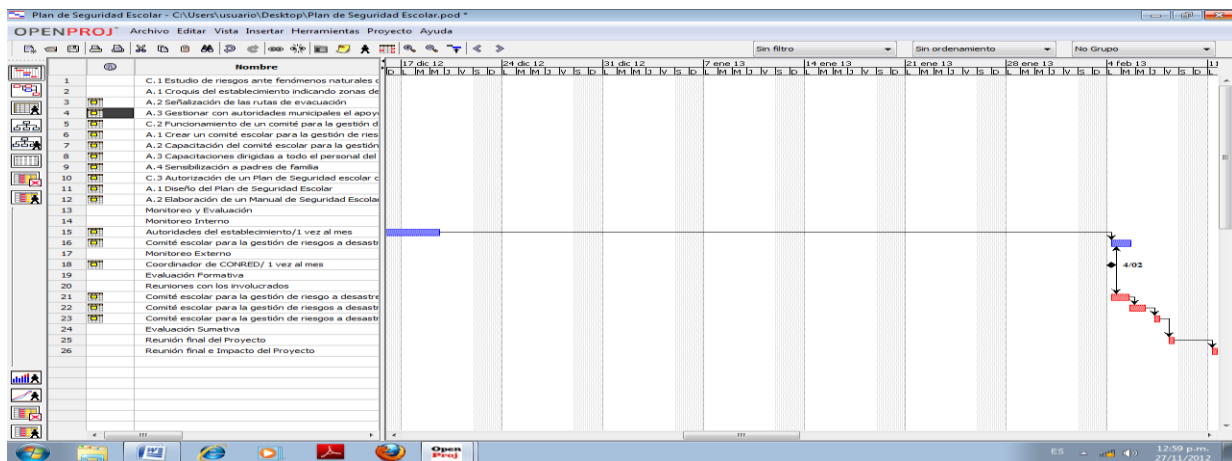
Plan de Seguridad Escolar - C:\Users\usuario\Desktop\Plan de Seguridad Escolar.pod *

OPENPROJ Archivo Editar Vista Insertar Herramientas Proyecto Ayuda

Sin filtro | Sin ordenamiento | No Grupo

| | | Nombre |
|---|---|---|
| 1 | | C.1 Estudio de riesgos ante fenómenos naturales c |
| 2 | | A.1 Croquis del establecimiento indicando zonas de |
| 3 | | A.2 Señalización de las rutas de evacuación |
| 4 | | A.3 Gestionar con autoridades municipales el apoyo |
| 5 | | C.2 Funcionamiento de un comité para la gestión d |
| 6 | | A.1 Crear un comité escolar para la gestión de ries |
| 7 | | A.2 Capacitación del comité escolar para la gestión |
| 8 | | A.3 Capacitaciones dirigidas a todo el personal del |
| 9 | | A.4 Sensibilización a padres de familia |
| 10 | | C.3 Autorización de un Plan de Seguridad escolar c |
| 11 | | A.1 Diseño del Plan de Seguridad Escolar |
| 12 | | A.2 Elaboración de un Manual de Seguridad Escolar |
| 13 | | Monitoreo y Evaluación |
| 14 | | Monitoreo Interno |
| 15 | | Autoridades del establecimiento/1 vez al mes |
| 16 | | Comité escolar para la gestión de riesgos a desastr |
| 17 | | Monitoreo Externo |
| 18 | | Coordinador de CONRED/ 1 vez al mes |
| 19 | | Evaluación Formativa |
| 20 | | Reuniones con los involucrados |
| 21 | | Comité escolar para la gestión de riesgo a desastre |
| 22 | | Comité escolar para la gestión de riesgos a desastr |
| 23 | | Comité escolar para la gestión de riesgos a desastr |
| 24 | | Evaluación Sumativa |
| 25 | | Reunión final del Proyecto |
| 26 | | Reunión final e Impacto del Proyecto |

17 dic 12 | 24 dic 12 | 31 dic 12 | 7 ene 13 | 14 ene 13 | 21 ene 13 | 28 ene 13 | 4 feb 13 | 11

D L M M J V S D L M M J V S D L M M J V S D L M M J V S D L M M J V S D L M M J V S D L M M J V S D L M M J V S D L

4/02

ES 12:59 p.m. 27/11/2012